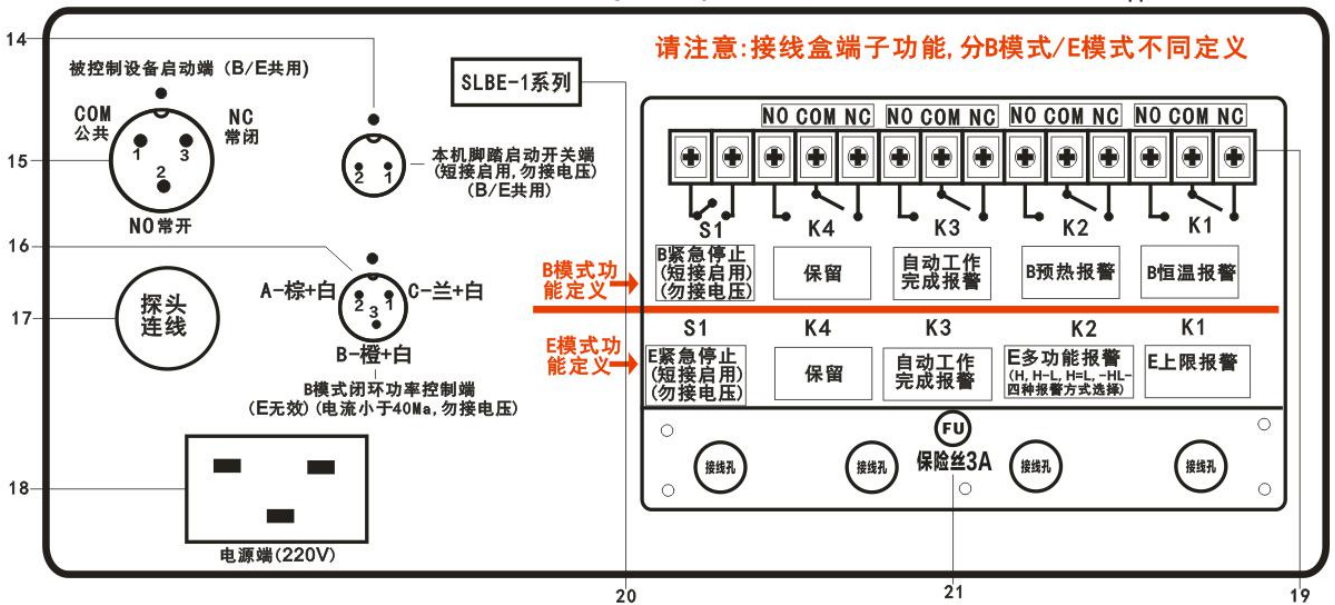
14

被控制设备启动端（B/E共用）

COM
公共

NC
常闭

1 3
2

NO常开

15

2 1

本机脚踏启动开关端
(短接启用,勿接电压)
(B/E共用)

SLBE-1系列

请注意:接线盒端子功能,分B模式/E模式不同定义

NO COM NC NO COM NC NO COM NC NO COM NC

S1 K4 K3 K2 K1

B模式功能定义

B紧急停止
(短接启用)
(勿接电压)

保留

自动工作完成报警

B预热报警

B恒温报警

16

A-棕+白

C-兰+白

2 3 1

B-橙+白

B模式闭环功率控制端
(E无效)(电流小于40Ma,勿接电压)

17

探头连线

E模式功能定义

S1 K4 K3 K2 K1

E紧急停止
(短接启用)
(勿接电压)

保留

自动工作完成报警

E多功能报警
(H, H-L, H=L, -HL-四种报警方式选择)

E上限报警

FU

接线孔

接线孔

保险丝3A

接线孔

接线孔

18

电源端(220V)

20

21

19